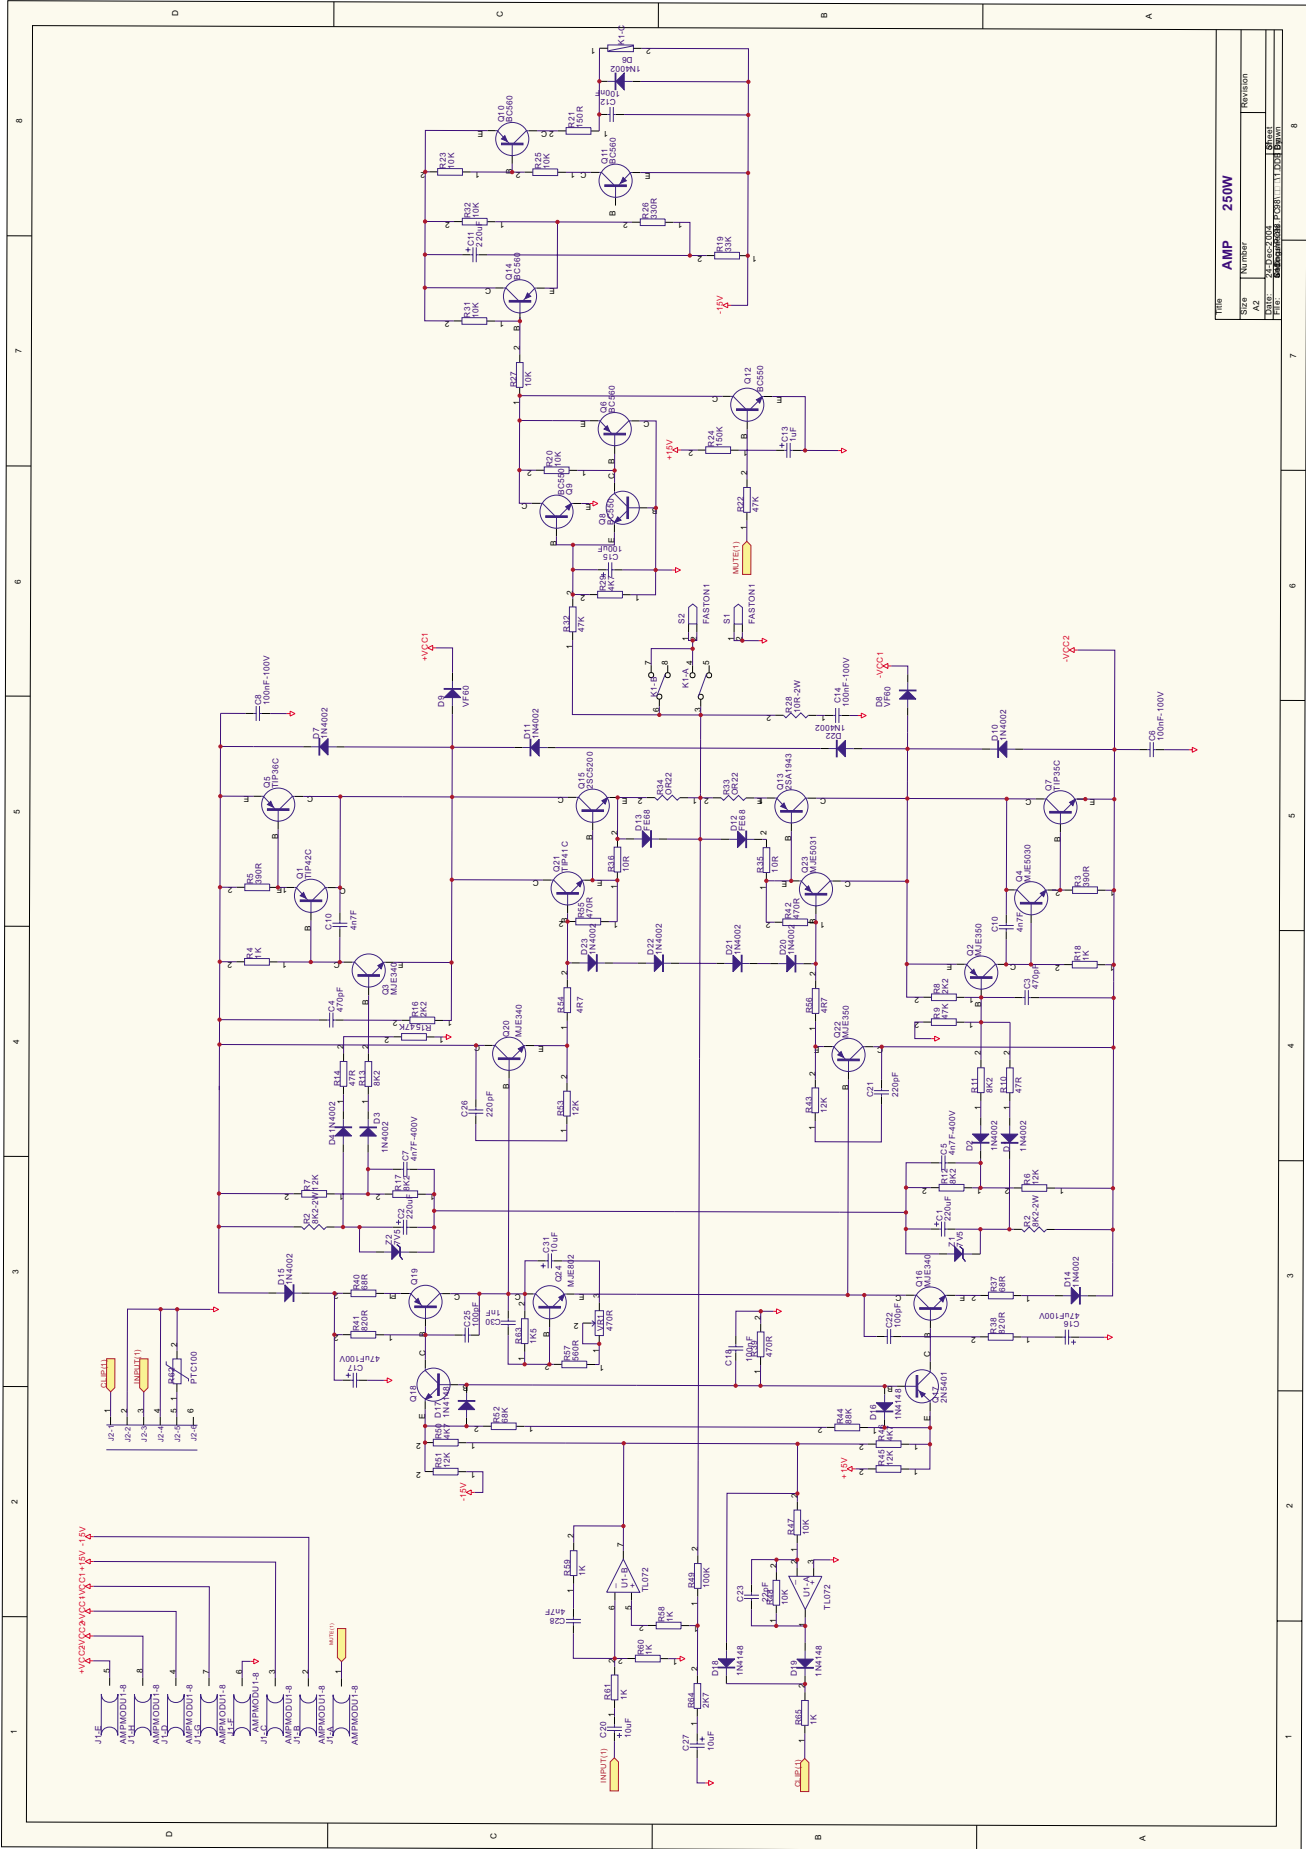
Title
AMP 250W
Size A2
Number
Revision
Date: 24-Dec-2004
File:
Sheet
Drawn

Q10 BC560
Q11 BC560
Q14 BC560
R21 150R
C12 100nF
D6 1N4002
K1-C
R23 10K
R25 10K
R32 10K
R26 330R
C11 220uF
R19 33K
R31 10K
-15V
R27 10K
Q12 BC550
Q6 BC560
R24 150K
C13 1uF
+15V
R20 10K
Q9 BC560
Q8 BC560
R22 47K
C15 100nF
R29 4K7
MUTE(1)
R32 47K
S2 FASTON1
S1 FASTON1
K1-B
K1-A
R28 10R-2W
C14 100nF-100V
+VCC1
-VCC1
-VCC2
D9 VF60
D8 VF60
C8 100nF-100V
C6 100nF-100V
D7 1N4002
D11 1N4002
D22 1N4002
D10 1N4002
Q5 TIP36C
Q15 2SC5200
R34 0R22
R33 0R22
Q13 2SA1943
Q7 TIP35C
D13 FE6B
D12 FE6B
R5 390R
Q1 TIP42C
Q21 TIP41C
R36 10R
R35 10R
Q23 MJE5031
Q4 MJE5030
R3 390R
C10 4n7F
R55 470R
R42 470R
D23 1N4002
D22 1N4002
D21 1N4002
D20 1N4002
R4 1K
Q3 MJE340
Q2 MJE350
R18 1K
C4 470pF
R16 2K2
R15 47K
R54 4R7
R56 4R7
R8 2K2
C3 470pF
R9 47K
Q20 MJE340
Q22 MJE350
R14 47R
R13 8K2
R11 8K2
R10 47R
C26 220pF
R53 12K
R43 12K
C21 220pF
D4 1N4002
D3 1N4002
D2 1N4002
D1 1N4002
C7 4n7F-400V
C5 4n7F-400V
R7 12K
R17 8K2
R12 8K2
R6 12K
R2 8K2-2W
C2 220uF
C1 220uF
Z2 7V5
Z1 7V5
D15 1N4002
R40 68R
Q19
C31 10uF
Q24 MJE802
Q16 MJE340
R37 68R
D14 1N4002
R41 820R
C25 100pF
C30 1nF
R63 1K5
R57 560R
R51 470R
C22 100pF
R38 820R
C16 47uF100V
C17 47uF100V
C18 100pF
R 470R
CLIP(1)
INPUT(1)
R62 PTC100
Q18
D17 1N4148
R52 68K
R44 68K
D16 1N4148
Q17 2N5401
R50 4K7
R46 4K7
R51 12K
R45 12K
-15V
+15V
R47 10K
R59 1K
U1-B TL072
R49 100K
C23 22pF
R48 10K
U1-A TL072
C28 47pF
R58 1K
R60 1K
D18 1N4148
D19 1N4148
R61 1K
R64 2K7
R65 1K
C20 10uF
C27 10uF
INPUT(1)
CLIP(1)
J2-1 J2-2 J2-3 J2-4 J2-5 J2-6
+VCC2 VCC2 -VCC1 VCC1 +15V -15V
MUTE(1)
J1-E AMPMODU1-8
J1-H AMPMODU1-8
J1-D AMPMODU1-8
J1-G AMPMODU1-8
J1-F AMPMODU1-8
J1-C AMPMODU1-8
J1-B AMPMODU1-8
J1-A AMPMODU1-8
A B C D
1 2 3 4 5 6 7 8